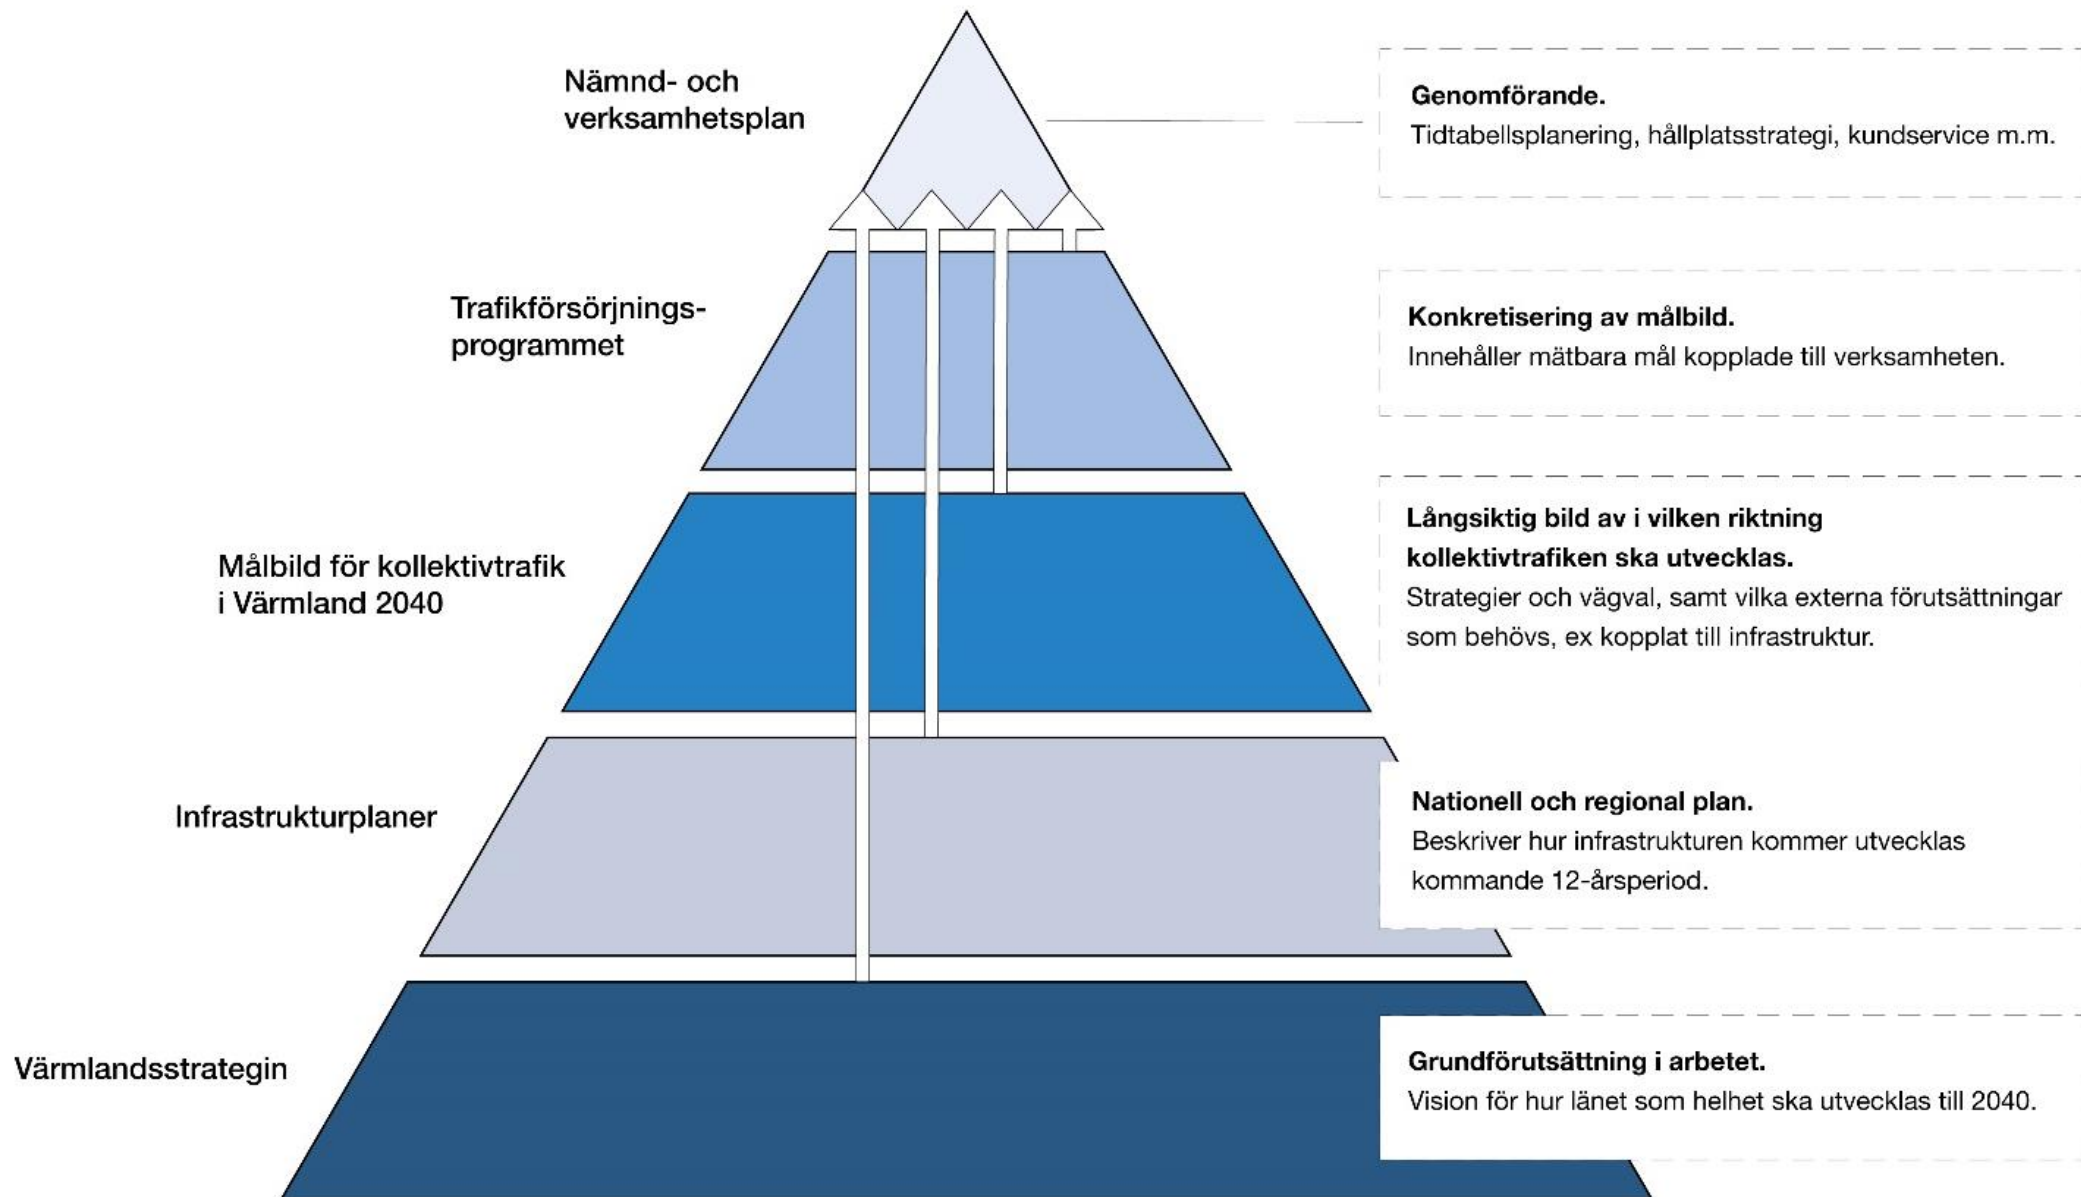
Nämnd- och verksamhetsplan

Genomförande.
Tidtabellsplanering, hållplatsstrategi, kundservice m.m.

Trafikförsörjningsprogrammet

Konkretisering av målbild.
Innehåller mätbara mål kopplade till verksamheten.

Målbild för kollektivtrafik i Värmland 2040

Långsiktig bild av i vilken riktning kollektivtrafiken ska utvecklas.
Strategier och vägval, samt vilka externa förutsättningar som behövs, ex kopplat till infrastruktur.

Infrastrukturplaner

Nationell och regional plan.
Beskriver hur infrastrukturen kommer utvecklas kommande 12-årsperiod.

Värmlandsstrategin

Grundförutsättning i arbetet.
Vision för hur länet som helhet ska utvecklas till 2040.